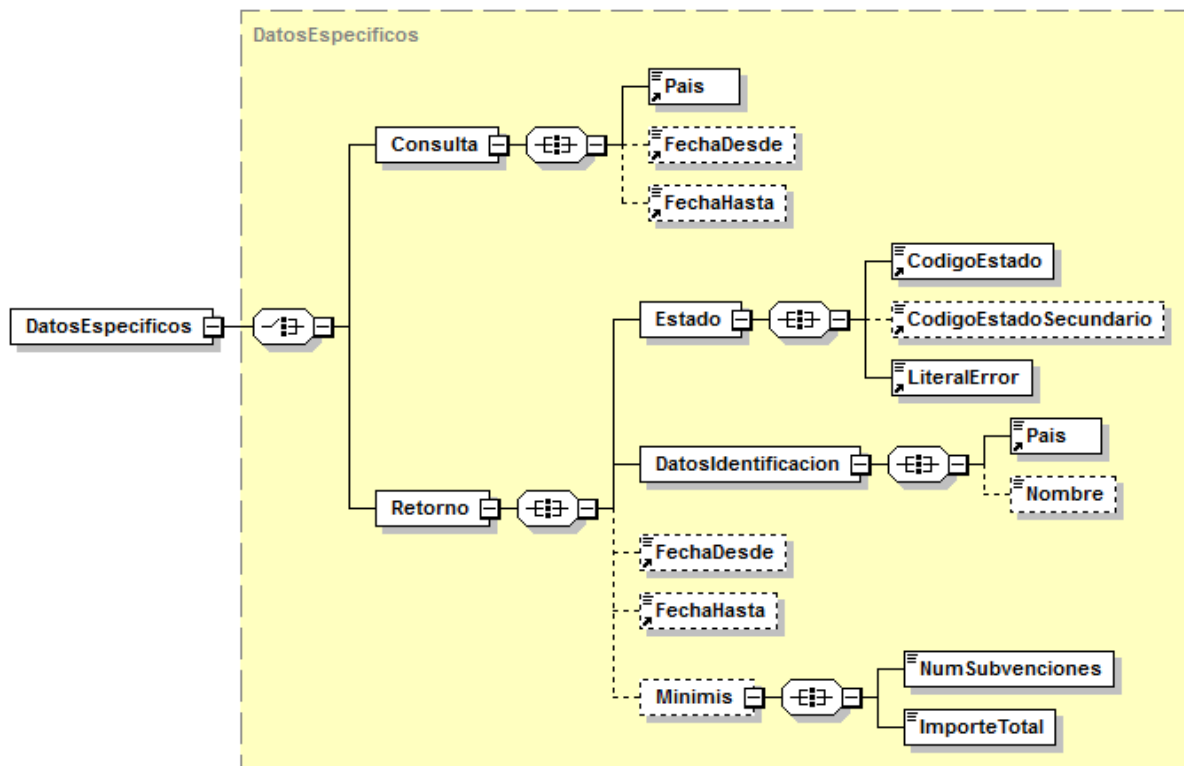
DatosEspecificos

DatosEspecificos

Consulta

Pais

FechaDesde

FechaHasta

Retorno

Estado

CodigoEstado

CodigoEstadoSecundario

LiteralError

DatosIdentificacion

Pais

Nombre

FechaDesde

FechaHasta

Minimis

NumSubvenciones

ImporteTotal